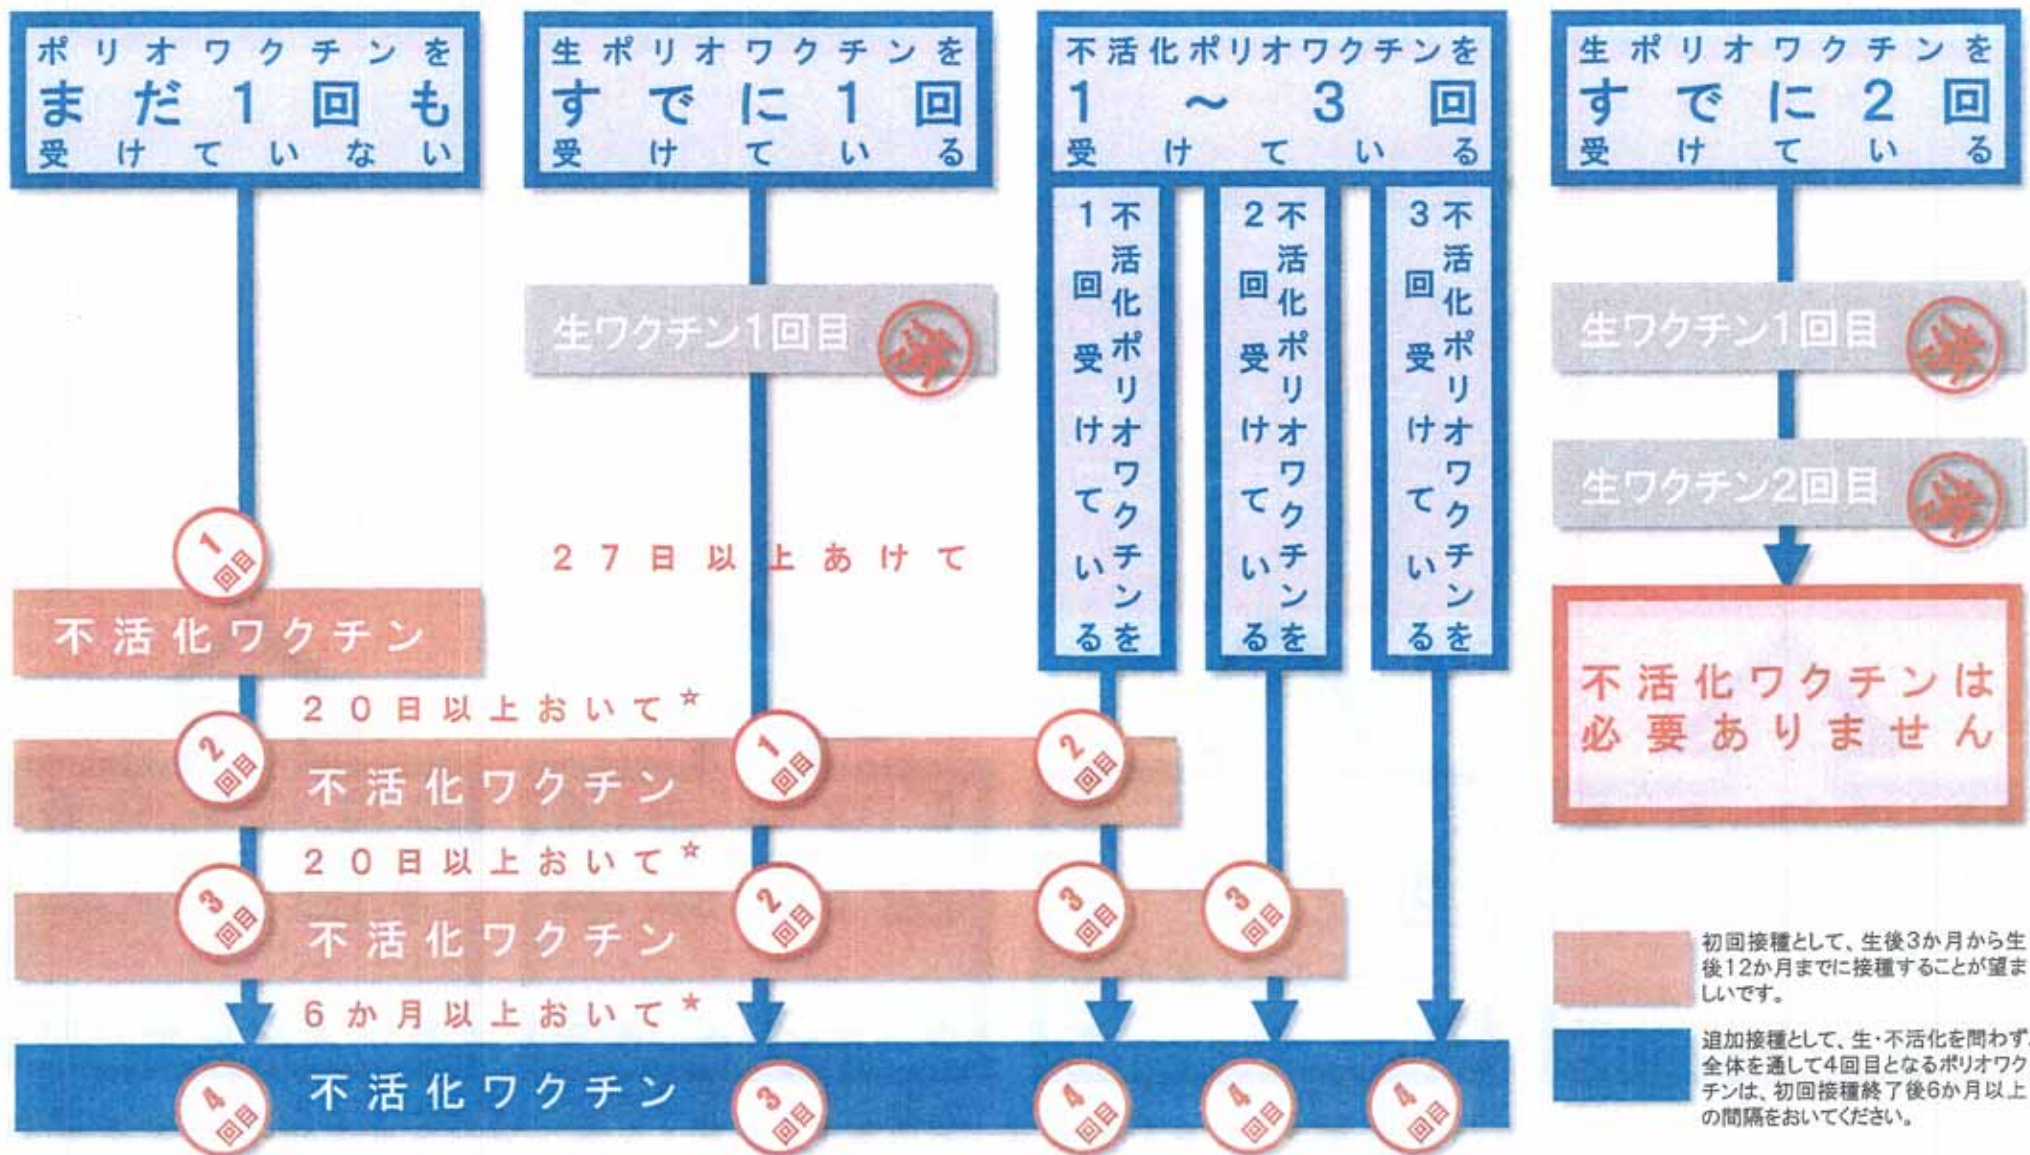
ポリオワクチンを まだ1回も 受けていない

生ポリオワクチンを すでに1回 受けている

不活化ポリオワクチンを 1～3回 受けている

生ポリオワクチンを すでに2回 受けている

1回不活化ポリオワクチンを受けている

2回不活化ポリオワクチンを受けている

3回不活化ポリオワクチンを受けている

生ワクチン1回目 済

生ワクチン1回目 済

生ワクチン2回目 済

1回目

27日以上あけて

不活化ワクチン

不活化ワクチンは必要ありません

20日以上おいて☆

2回目 不活化ワクチン 1回目 2回目

20日以上おいて☆

3回目 不活化ワクチン 2回目 3回目 3回目

6か月以上おいて☆

4回目 不活化ワクチン 3回目 4回目 4回目 4回目

初回接種として、生後3か月から生後12か月までに接種することが望ましいです。

追加接種として、生・不活化を問わず全体を通して4回目となるポリオワクチンは、初回接種終了後6か月以上の間隔をおいてください。